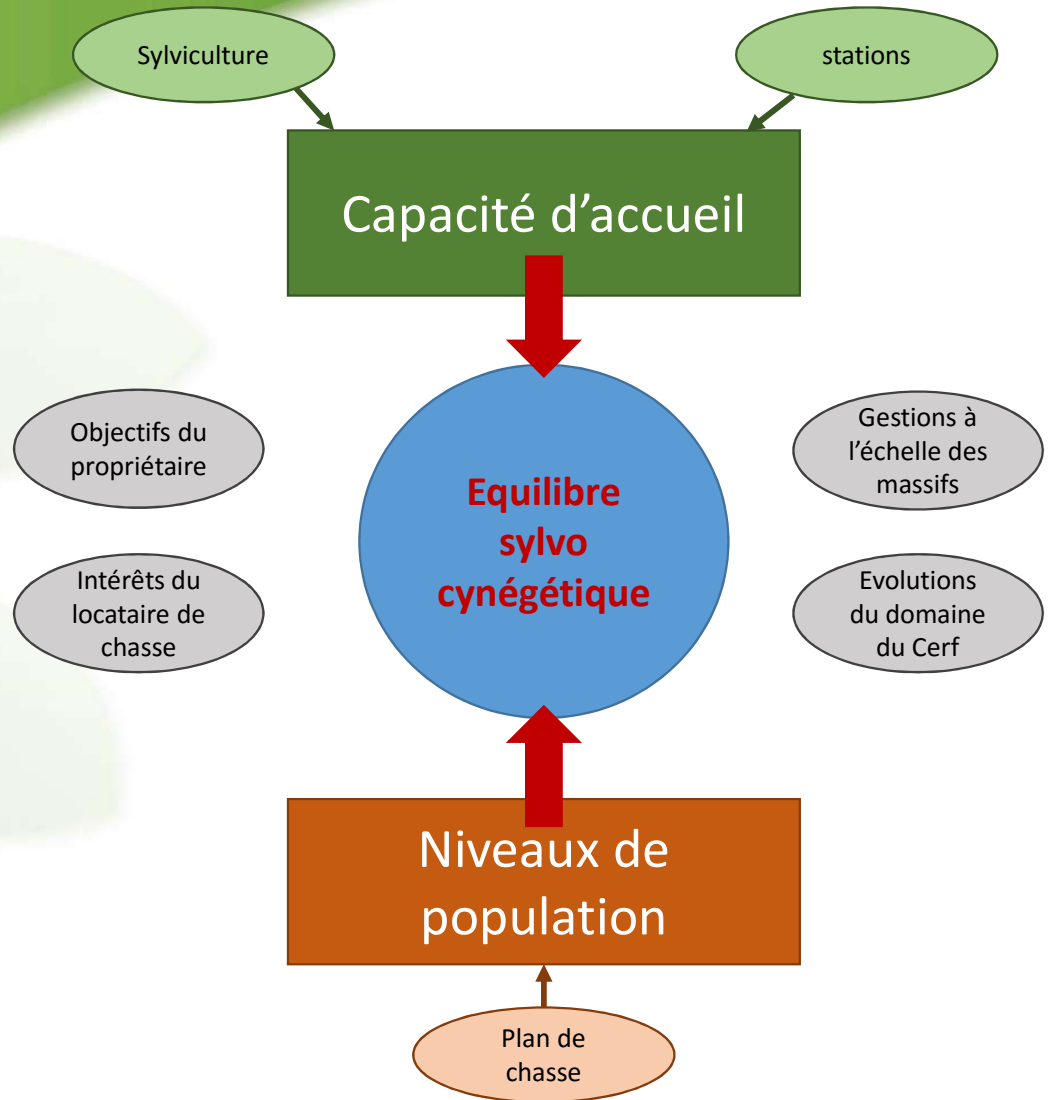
Sylviculture

stations

Capacité d’accueil

Objectifs du propriétaire

Equilibre sylvo cynégétique

Gestions à l’échelle des massifs

Intérêts du locataire de chasse

Evolutions du domaine du Cerf

Niveaux de population

Plan de chasse